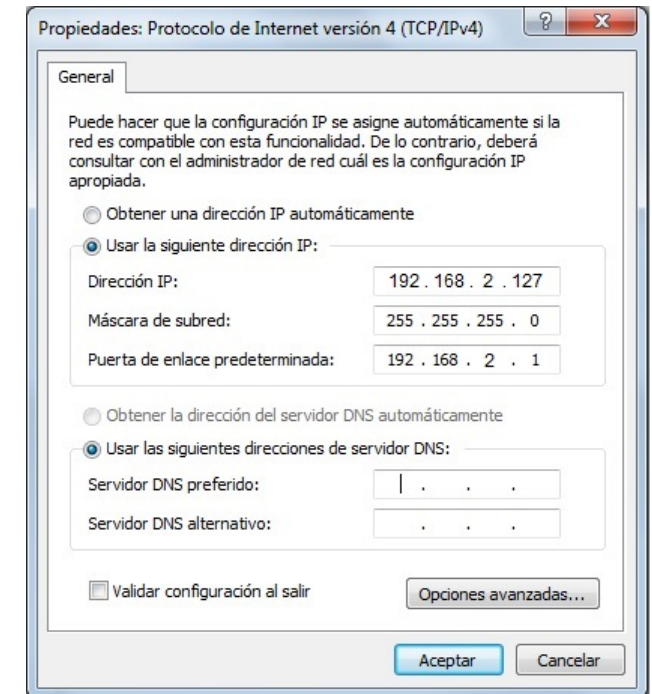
Propiedades: Protocolo de Internet versión 4 (TCP/IPv4)

?

X

General

Puede hacer que la configuración IP se asigne automáticamente si la red es compatible con esta funcionalidad. De lo contrario, deberá consultar con el administrador de red cuál es la configuración IP apropiada.

Obtener una dirección IP automáticamente

Usar la siguiente dirección IP:

Dirección IP: 192 . 168 . 2 . 127

Máscara de subred: 255 . 255 . 255 . 0

Puerta de enlace predeterminada: 192 . 168 . 2 . 1

Obtener la dirección del servidor DNS automáticamente

Usar las siguientes direcciones de servidor DNS:

Servidor DNS preferido: . . .

Servidor DNS alternativo: . . .

Validar configuración al salir

Opciones avanzadas...

Aceptar

Cancelar